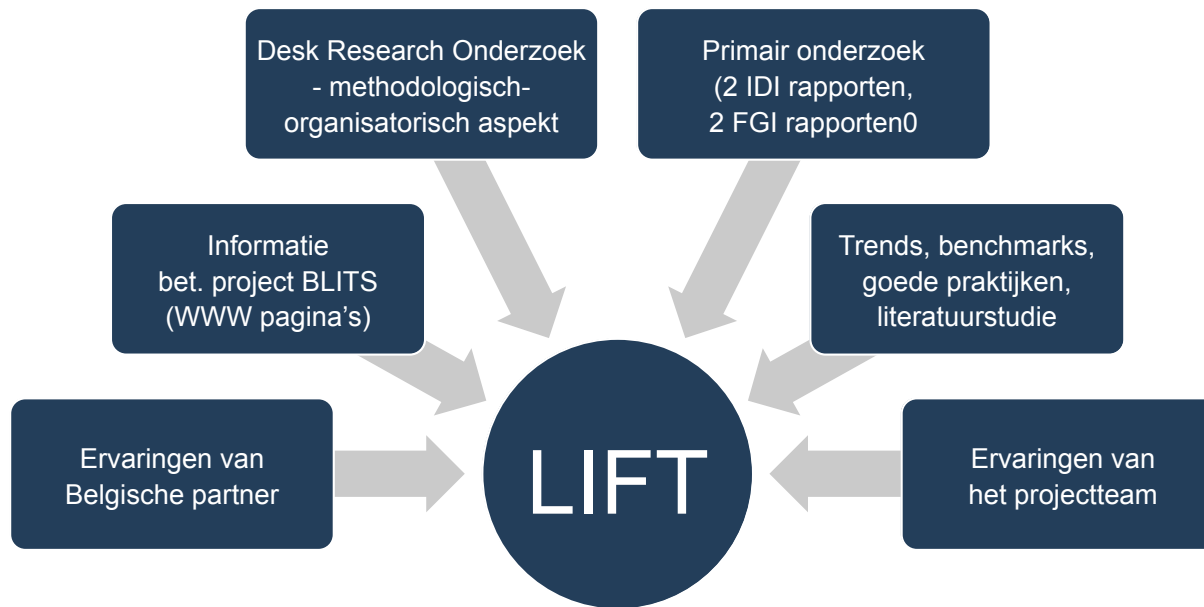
Desk Research Onderzoek - methodologisch-organisatorisch aspekt

Primair onderzoek (2 IDI rapporten, 2 FGI rapporten0

Informatie bet. project BLITS (WWW pagina's)

Trends, benchmarks, goede praktijken, literatuurstudie

Ervaringen van Belgische partner

LIFT

Ervaringen van het projectteam